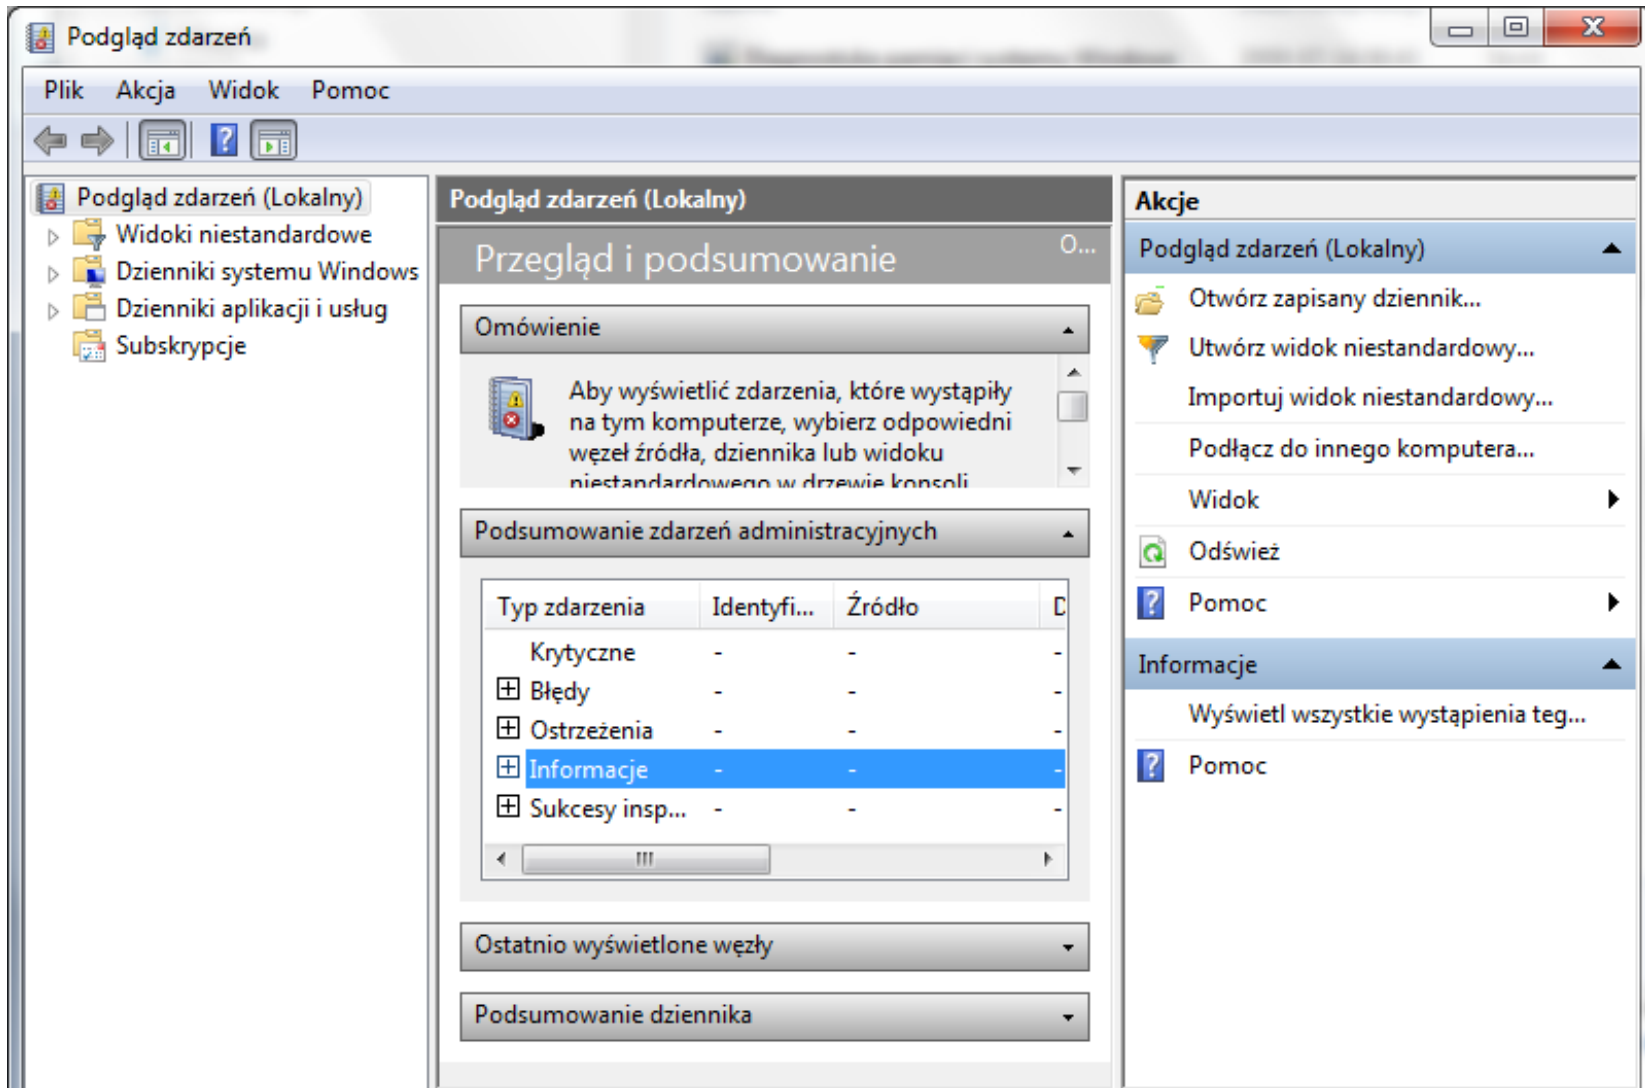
Podgląd zdarzeń

Plik Akcja Widok Pomoc

Podgląd zdarzeń (Lokalny)
Widoki niestandardowe
Dzienniki systemu Windows
Dzienniki aplikacji i usług
Subskrypcje

Podgląd zdarzeń (Lokalny)

Przegląd i podsumowanie

O...

Omówienie

Aby wyświetlić zdarzenia, które wystąpiły na tym komputerze, wybierz odpowiedni węzeł źródła, dziennika lub widoku niestandardowego w drzewie konsoli

Podsumowanie zdarzeń administracyjnych

| Typ zdarzenia | Identyfi... | Źródło | D |
|---|---|---|---|
| Krytyczne | - | - | - |
| Błędy | - | - | - |
| Ostrzeżenia | - | - | - |
| Informacje | - | - | - |
| Sukcesy insp... | - | - | - |

Ostatnio wyświetlone węzły

Podsumowanie dziennika

Akcje

Podgląd zdarzeń (Lokalny)
Otwórz zapisany dziennik...
Utwórz widok niestandardowy...
Importuj widok niestandardowy...
Podłącz do innego komputera...
Widok
Odśwież
Pomoc

Informacje
Wyświetl wszystkie wystąpienia teg...
Pomoc